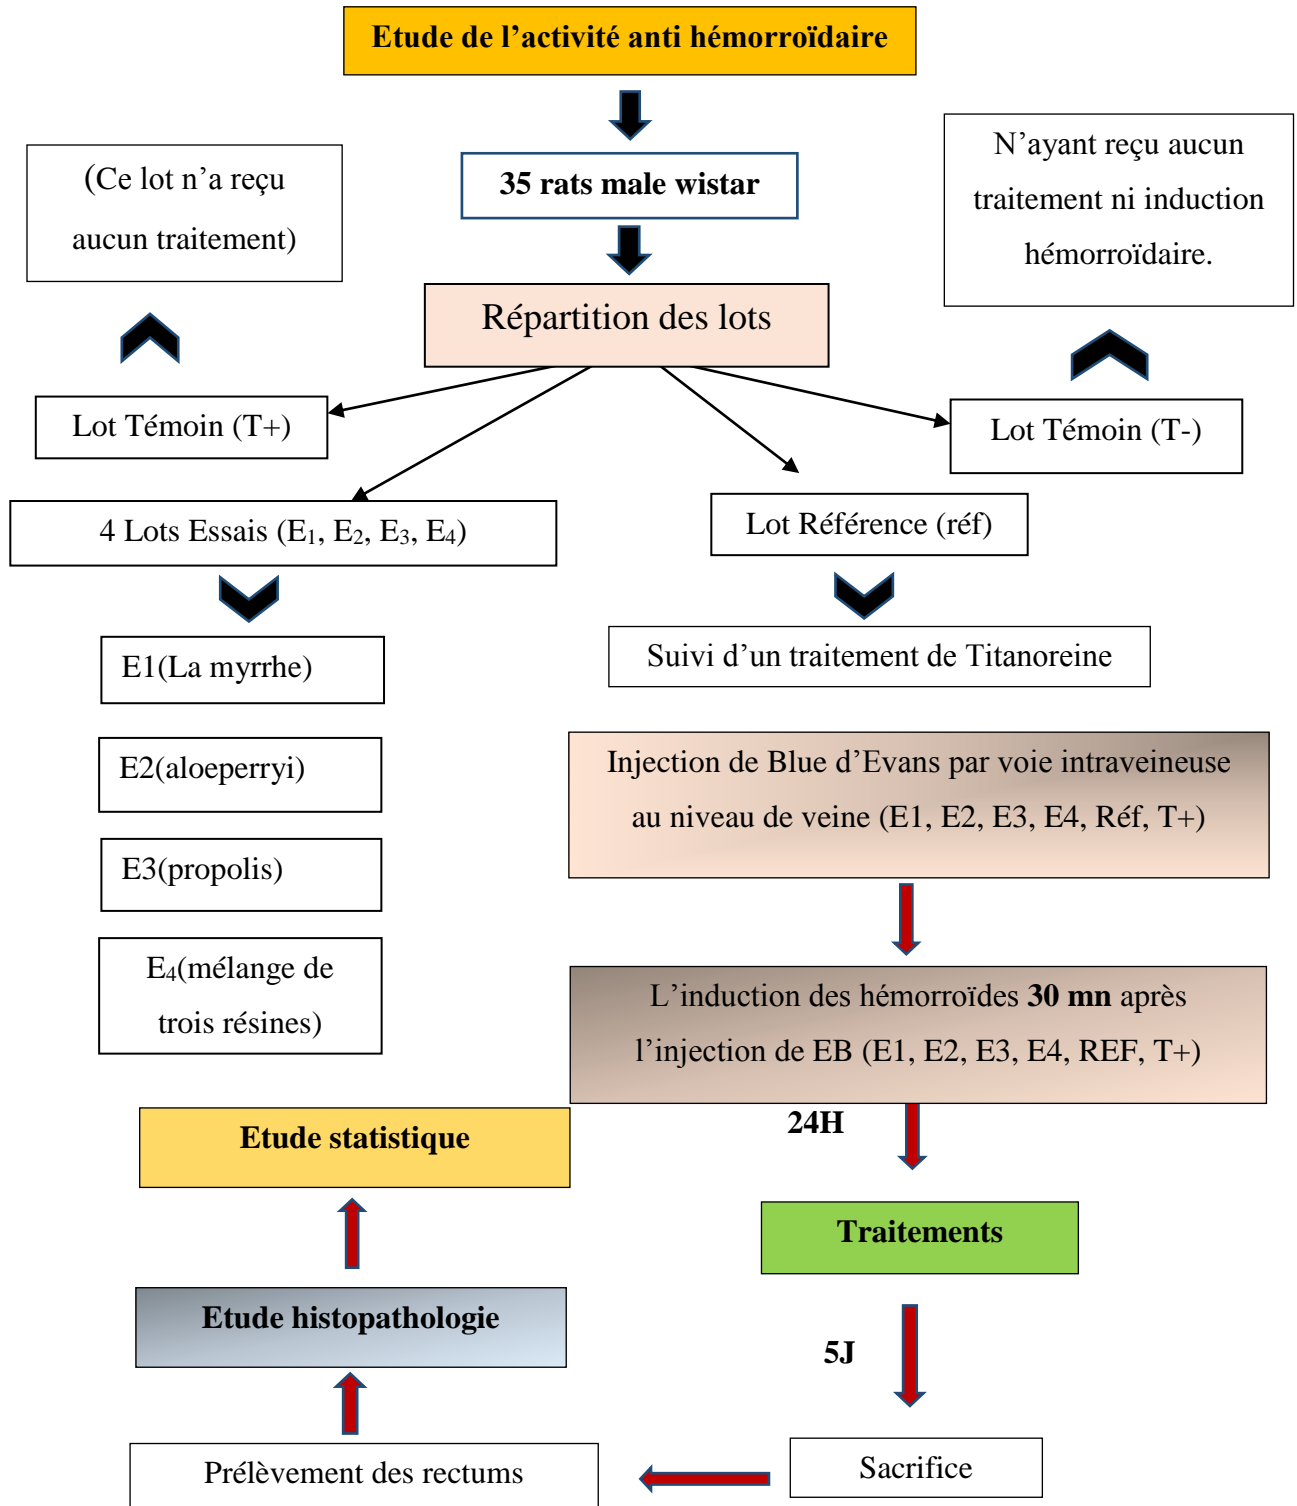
Etude de l’activité anti hémorroïdaire

35 rats male wistar

(Ce lot n’a reçu aucun traitement)

N’ayant reçu aucun traitement ni induction hémorroïdaire.

Répartition des lots

Lot Témoin (T+)

Lot Témoin (T-)

4 Lots Essais ($E_1$, $E_2$, $E_3$, $E_4$)

Lot Référence (réf)

E1(La myrrhe)

Suivi d’un traitement de Titanoreine

E2(aloeperryi)

Injection de Blue d’Evans par voie intraveineuse au niveau de veine (E1, E2, E3, E4, Réf, T+)

E3(propolis)

$E_4$(mélange de trois résines)

L’induction des hémorroïdes 30 mn après l’injection de EB (E1, E2, E3, E4, REF, T+)

Etude statistique

24H

Traitements

Etude histopathologie

5J

Prélèvement des rectums

Sacrifice